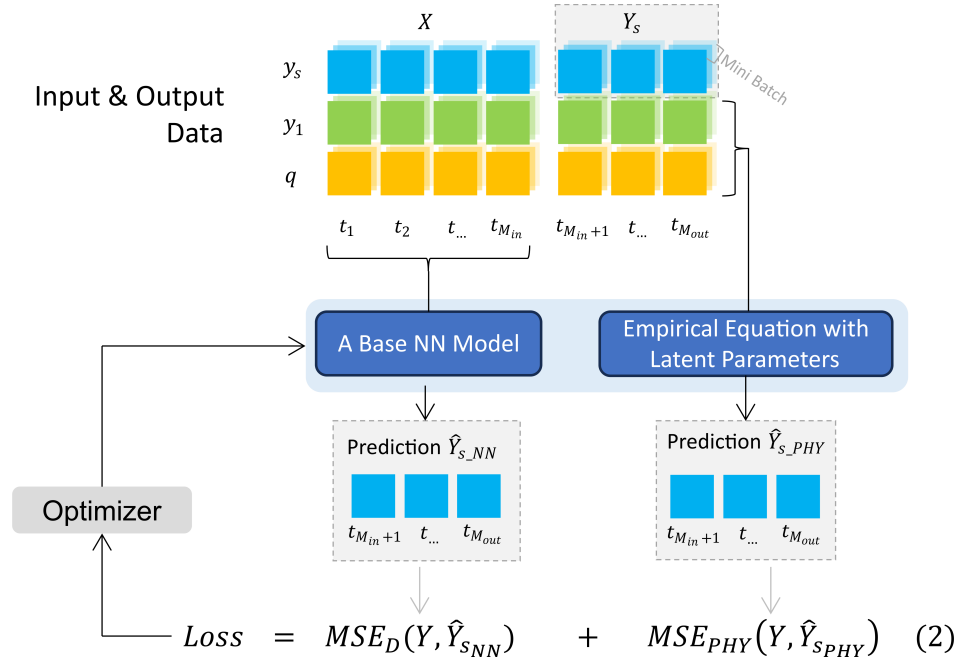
Input & Output Data

$X$

$Y_s$

Mini Batch

$y_s$

$y_1$

$q$

$t_1$ $t_2$ $t_{...}$ $t_{M_{in}}$ $t_{M_{in}+1}$ $t_{...}$ $t_{M_{out}}$

A Base NN Model

Empirical Equation with Latent Parameters

Prediction $\hat{Y}_{s\_NN}$

$t_{M_{in}+1}$ $t_{...}$ $t_{M_{out}}$

Prediction $\hat{Y}_{s\_PHY}$

$t_{M_{in}+1}$ $t_{...}$ $t_{M_{out}}$

Optimizer

$Loss = MSE_D(Y, \hat{Y}_{s_{NN}}) + MSE_{PHY}(Y, \hat{Y}_{s_{PHY}})$ (2)